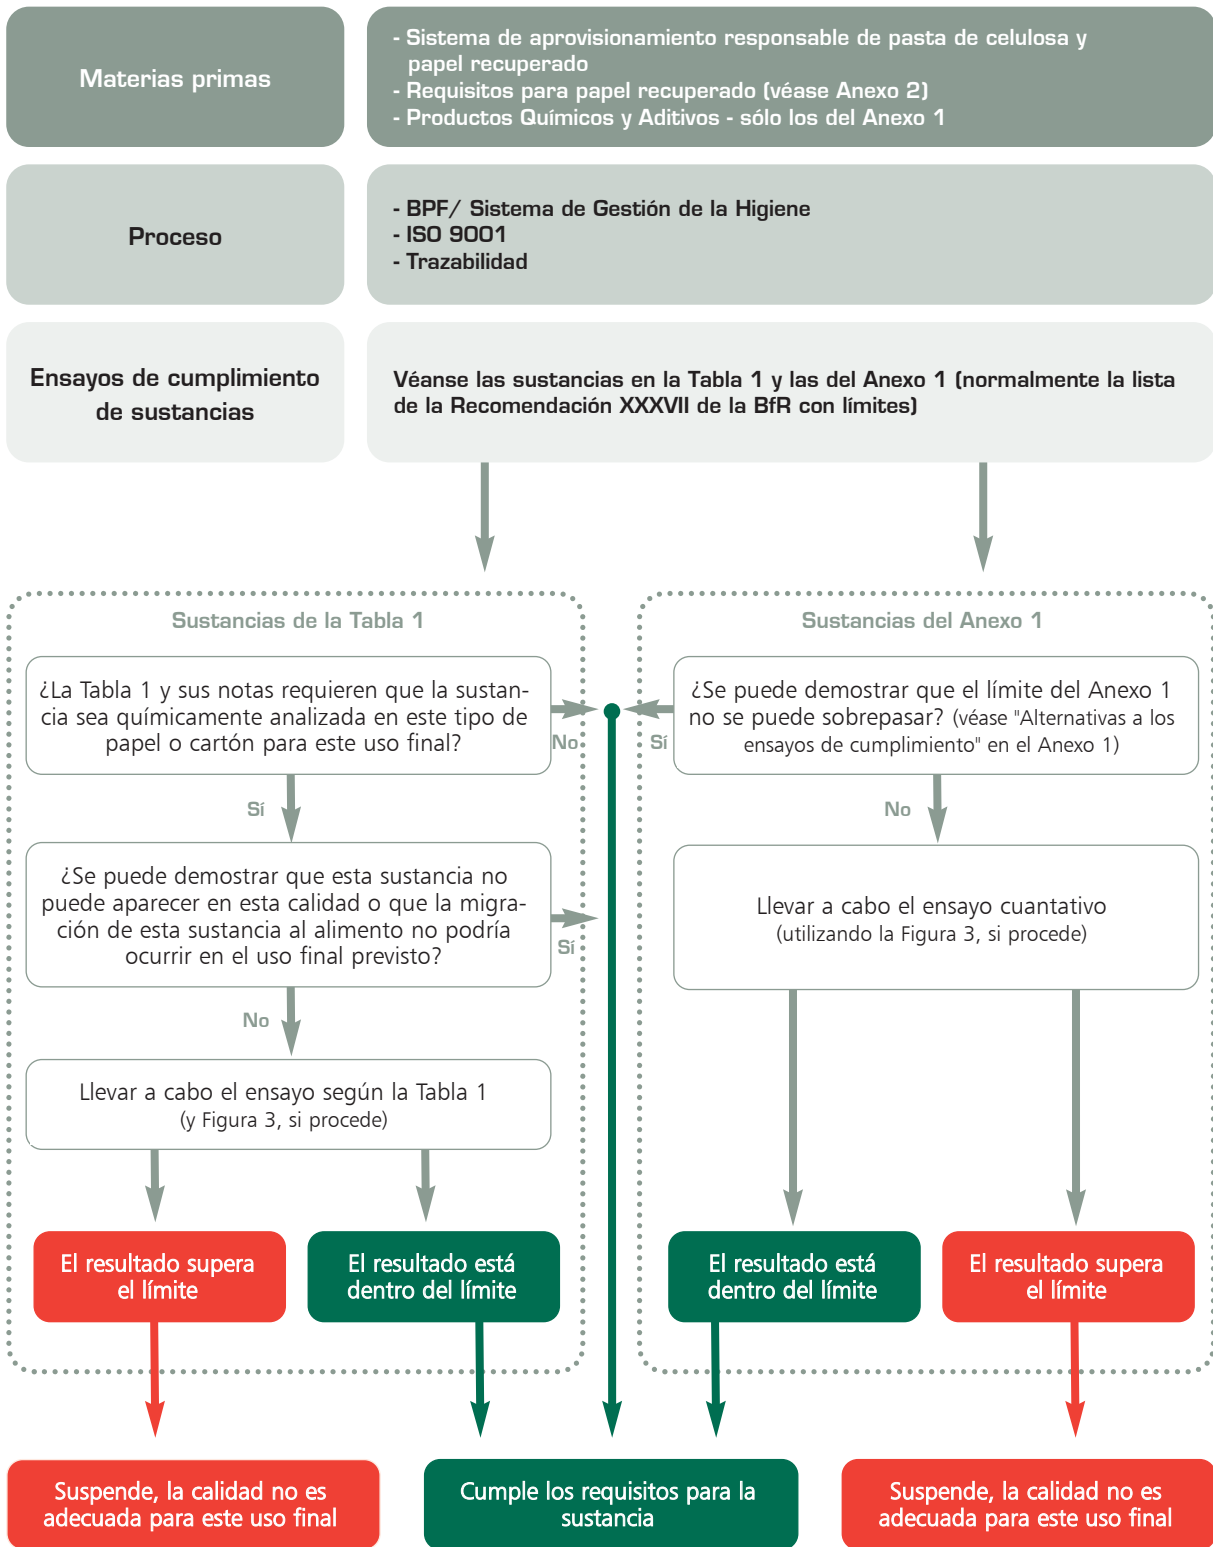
Materias primas

- Sistema de aprovisionamiento responsable de pasta de celulosa y papel recuperado
- Requisitos para papel recuperado (véase Anexo 2)
- Productos Químicos y Aditivos - sólo los del Anexo 1

Proceso

- BPF/ Sistema de Gestión de la Higiene
- ISO 9001
- Trazabilidad

Ensayos de cumplimiento de sustancias

Véanse las sustancias en la Tabla 1 y las del Anexo 1 (normalmente la lista de la Recomendación XXXVII de la BfR con límites)

Sustancias de la Tabla 1

¿La Tabla 1 y sus notas requieren que la sustancia sea químicamente analizada en este tipo de papel o cartón para este uso final?

No

Sí

¿Se puede demostrar que esta sustancia no puede aparecer en esta calidad o que la migración de esta sustancia al alimento no podría ocurrir en el uso final previsto?

Sí

No

Llevar a cabo el ensayo según la Tabla 1
(y Figura 3, si procede)

El resultado supera el límite

El resultado está dentro del límite

Sustancias del Anexo 1

¿Se puede demostrar que el límite del Anexo 1 no se puede sobrepasar? (véase "Alternativas a los ensayos de cumplimiento" en el Anexo 1)

Sí

No

Llevar a cabo el ensayo cuantativo
(utilizando la Figura 3, si procede)

El resultado está dentro del límite

El resultado supera el límite

Suspende, la calidad no es adecuada para este uso final

Cumple los requisitos para la sustancia

Suspende, la calidad no es adecuada para este uso final